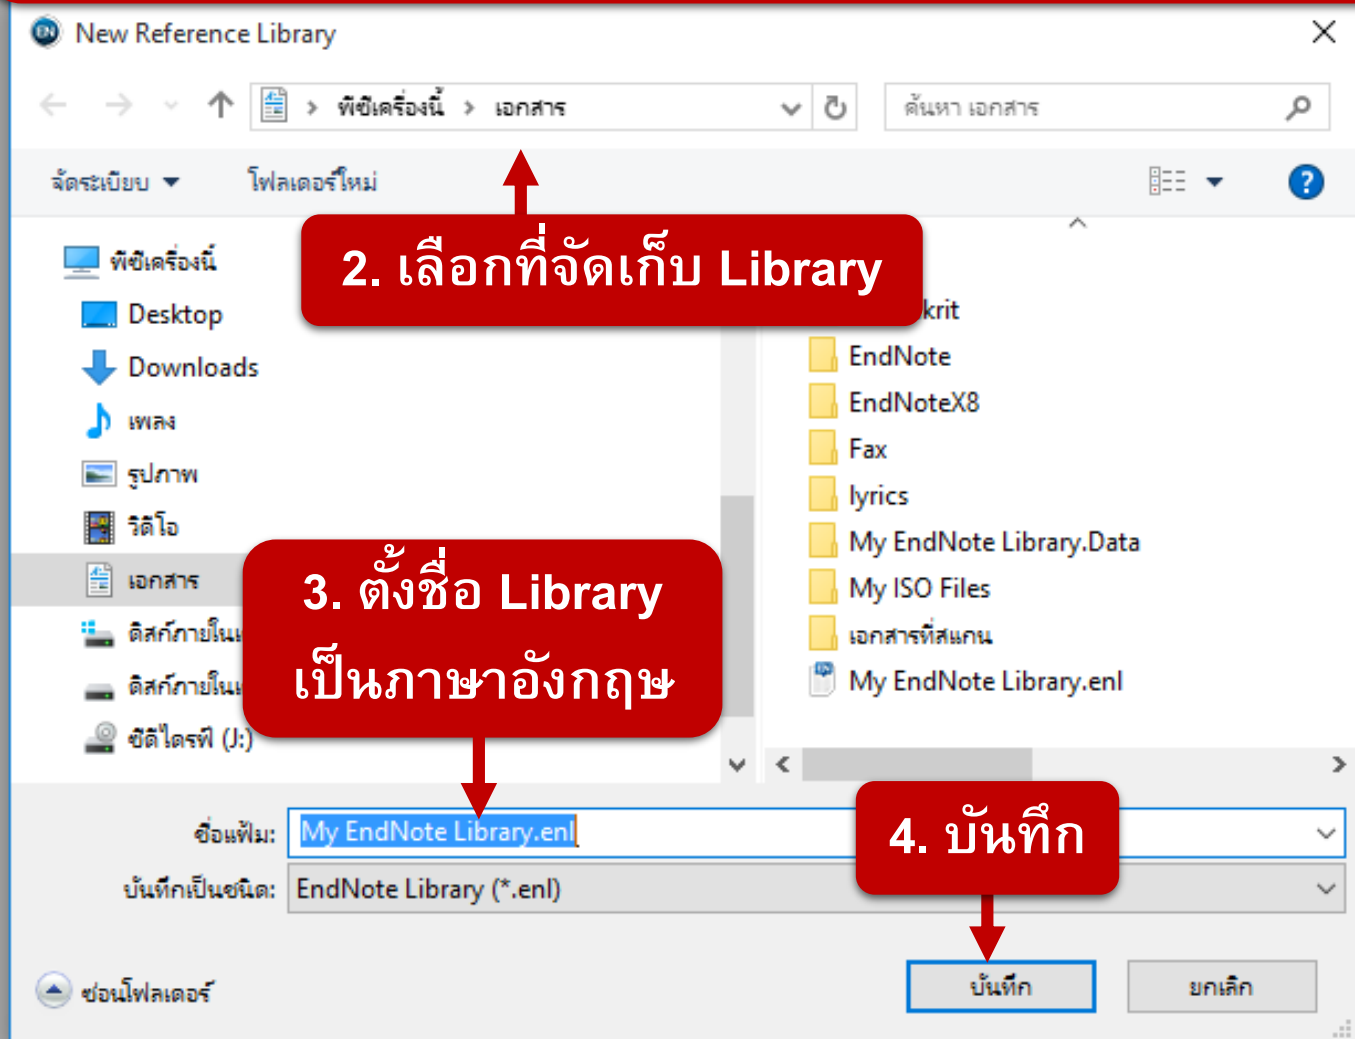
New Reference Library

พีซีเครื่องนี้ > เอกสาร

ค้นหา เอกสาร

จัดระเบียบ ▼ โฟลเดอร์ใหม่

2. เลือกที่จัดเก็บ Library

พีซีเครื่องนี้
Desktop
Downloads
เพลง
รูปภาพ
วิดีโอ
เอกสาร
ดิสก์ภายใน
ดิสก์ภายใน
ซีดีไดรฟ์ (J:)

krit
EndNote
EndNoteX8
Fax
lyrics
My EndNote Library.Data
My ISO Files
เอกสารที่สแกน
My EndNote Library.enl

3. ตั้งชื่อ Library เป็นภาษาอังกฤษ

ชื่อแฟ้ม: My EndNote Library.enl

4. บันทึก

บันทึกเป็นชนิด: EndNote Library (*.enl)

ซ่อนโฟลเดอร์

บันทึก

ยกเลิก